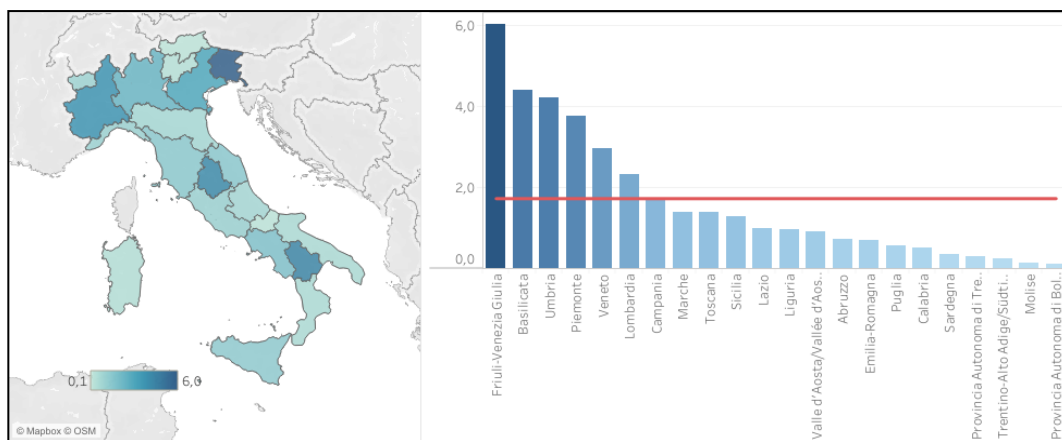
0,1
6,0
© Mapbox © OSM

6,0
4,0
2,0
0,0

Friuli-Venezia Giulia
Basilicata
Umbria
Piemonte
Veneto
Lombardia
Campania
Marche
Toscana
Sicilia
Lazio
Liguria
Valle d'Aosta/Vallée d'Aos..
Abruzzo
Emilia-Romagna
Puglia
Calabria
Sardegna
Provincia Autonoma di Tre..
Trentino-Alto Adige/Südti..
Molise
Provincia Autonoma di Bol..